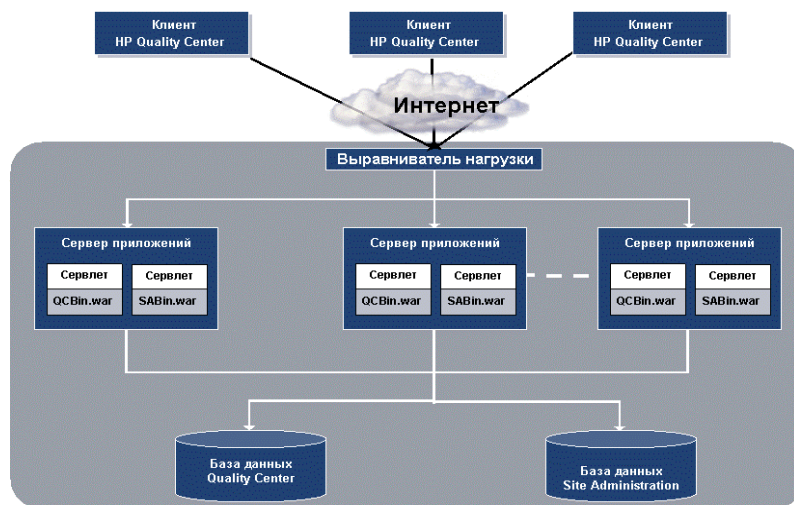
Клиент
HP Quality Center

Клиент
HP Quality Center

Клиент
HP Quality Center

Интернет

Выравниватель нагрузки

Сервер приложений
Сервлет
QCBin.war
Сервлет
SABin.war

Сервер приложений
Сервлет
QCBin.war
Сервлет
SABin.war

Сервер приложений
Сервлет
QCBin.war
Сервлет
SABin.war

База данных
Quality Center

База данных
Site Administration